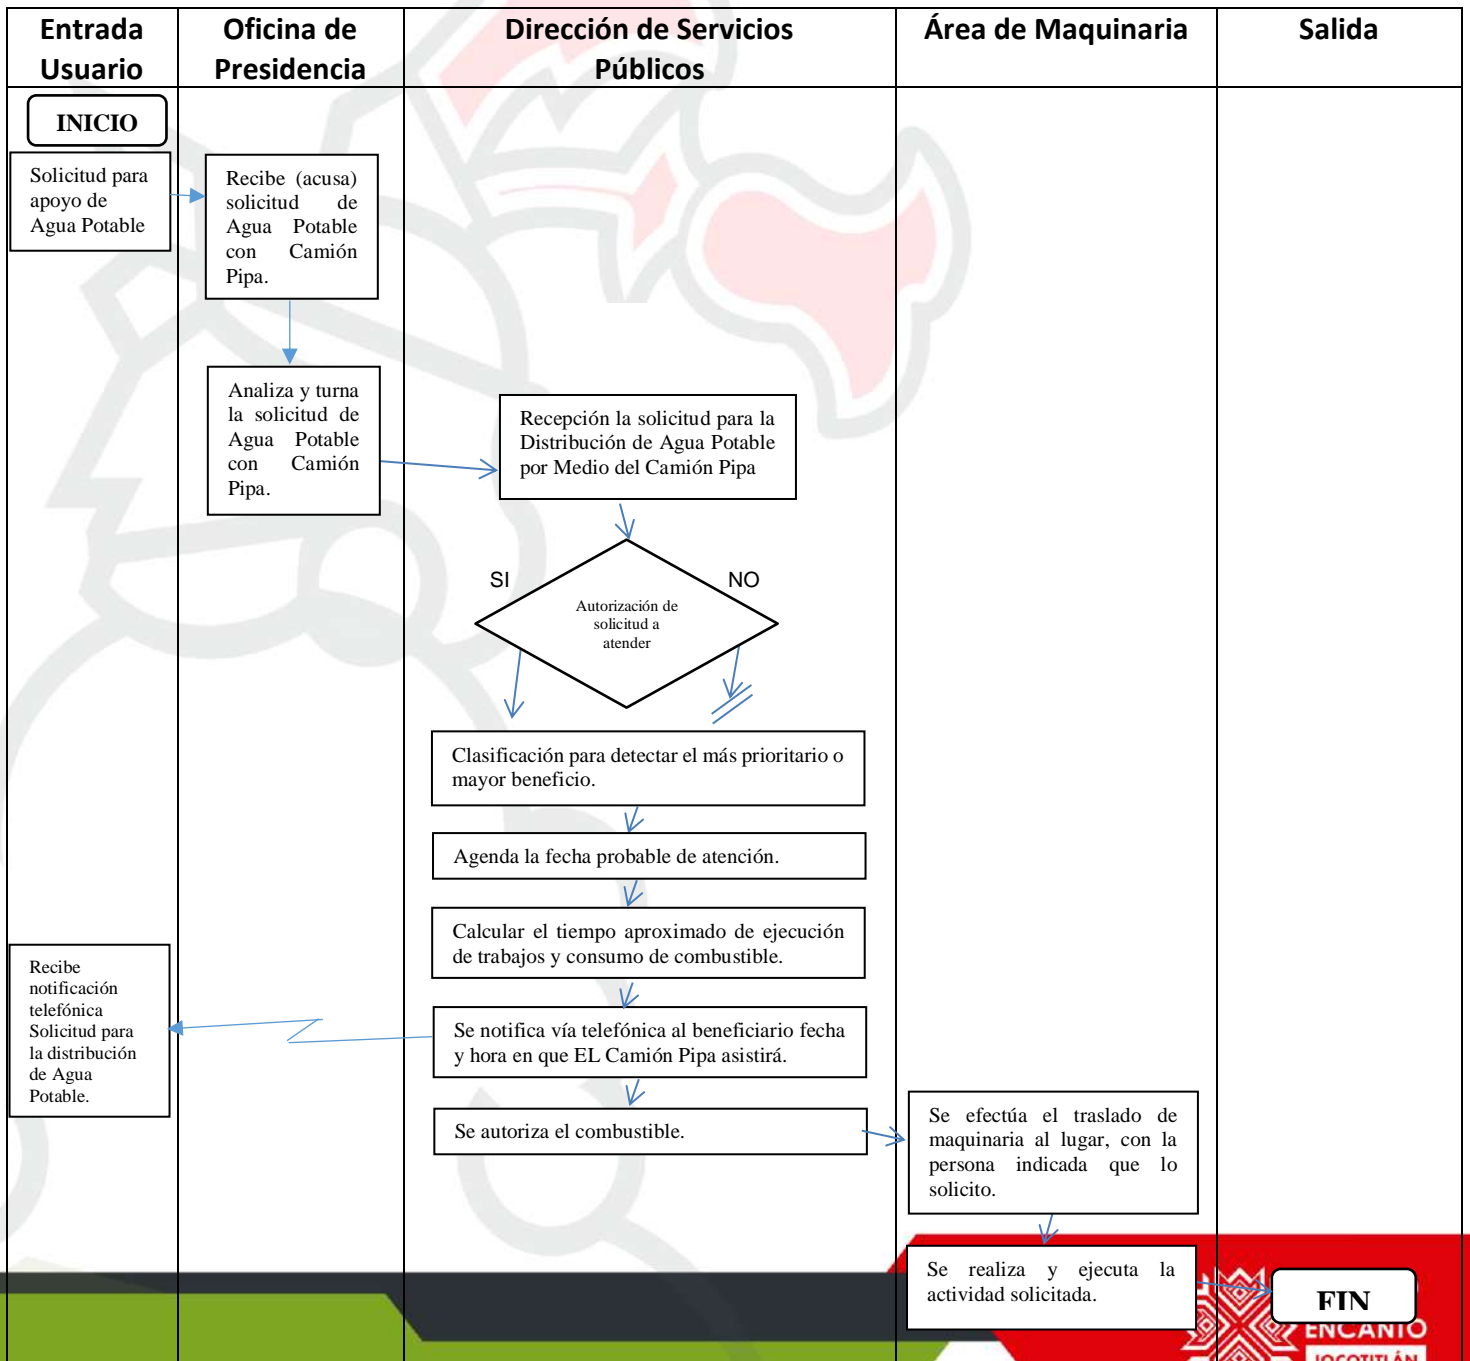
| Entrada Usuario | Oficina de Presidencia | Dirección de Servicios Públicos | Área de Maquinaria | Salida |
|---|---|---|---|---|

INICIO

Solicitud para apoyo de Agua Potable

Recibe (acusa) solicitud de Agua Potable con Camión Pipa.

Analiza y turna la solicitud de Agua Potable con Camión Pipa.

Recepción la solicitud para la Distribución de Agua Potable por Medio del Camión Pipa

SI

NO

Autorización de solicitud a atender

Clasificación para detectar el más prioritario o mayor beneficio.

Agenda la fecha probable de atención.

Calcular el tiempo aproximado de ejecución de trabajos y consumo de combustible.

Recibe notificación telefónica Solicitud para la distribución de Agua Potable.

Se notifica vía telefónica al beneficiario fecha y hora en que EL Camión Pipa asistirá.

Se autoriza el combustible.

Se efectúa el traslado de maquinaria al lugar, con la persona indicada que lo solicito.

Se realiza y ejecuta la actividad solicitada.

FIN

ENCANTO
JOCOTITLÁN